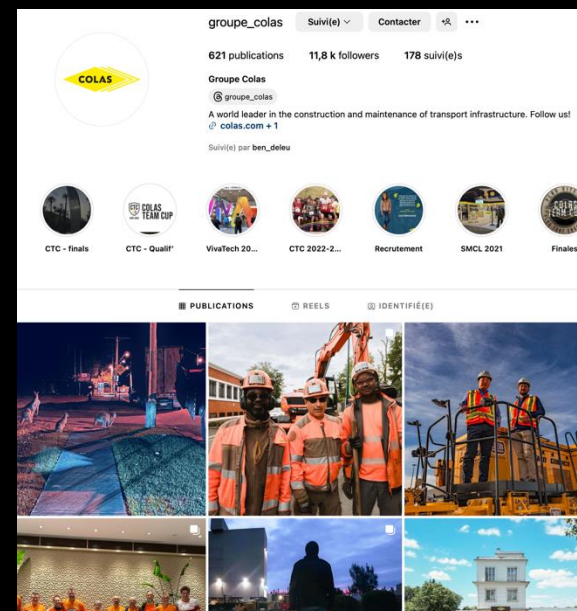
COLAS

groupe_colas Suivi(e) Contacter

621 publications 11,8 k followers 178 suivi(e)s

Groupe Colas

groupe_colas

A world leader in the construction and maintenance of transport infrastructure. Follow us!

colas.com + 1

Suivi(e) par ben_deleu

COLAS TEAM CUP

CTC - finals CTC - Qualif' VivaTech 20... CTC 2022-2... Recrutement SMCL 2021 Finales

PUBLICATIONS REELS IDENTIFIÉ(E)